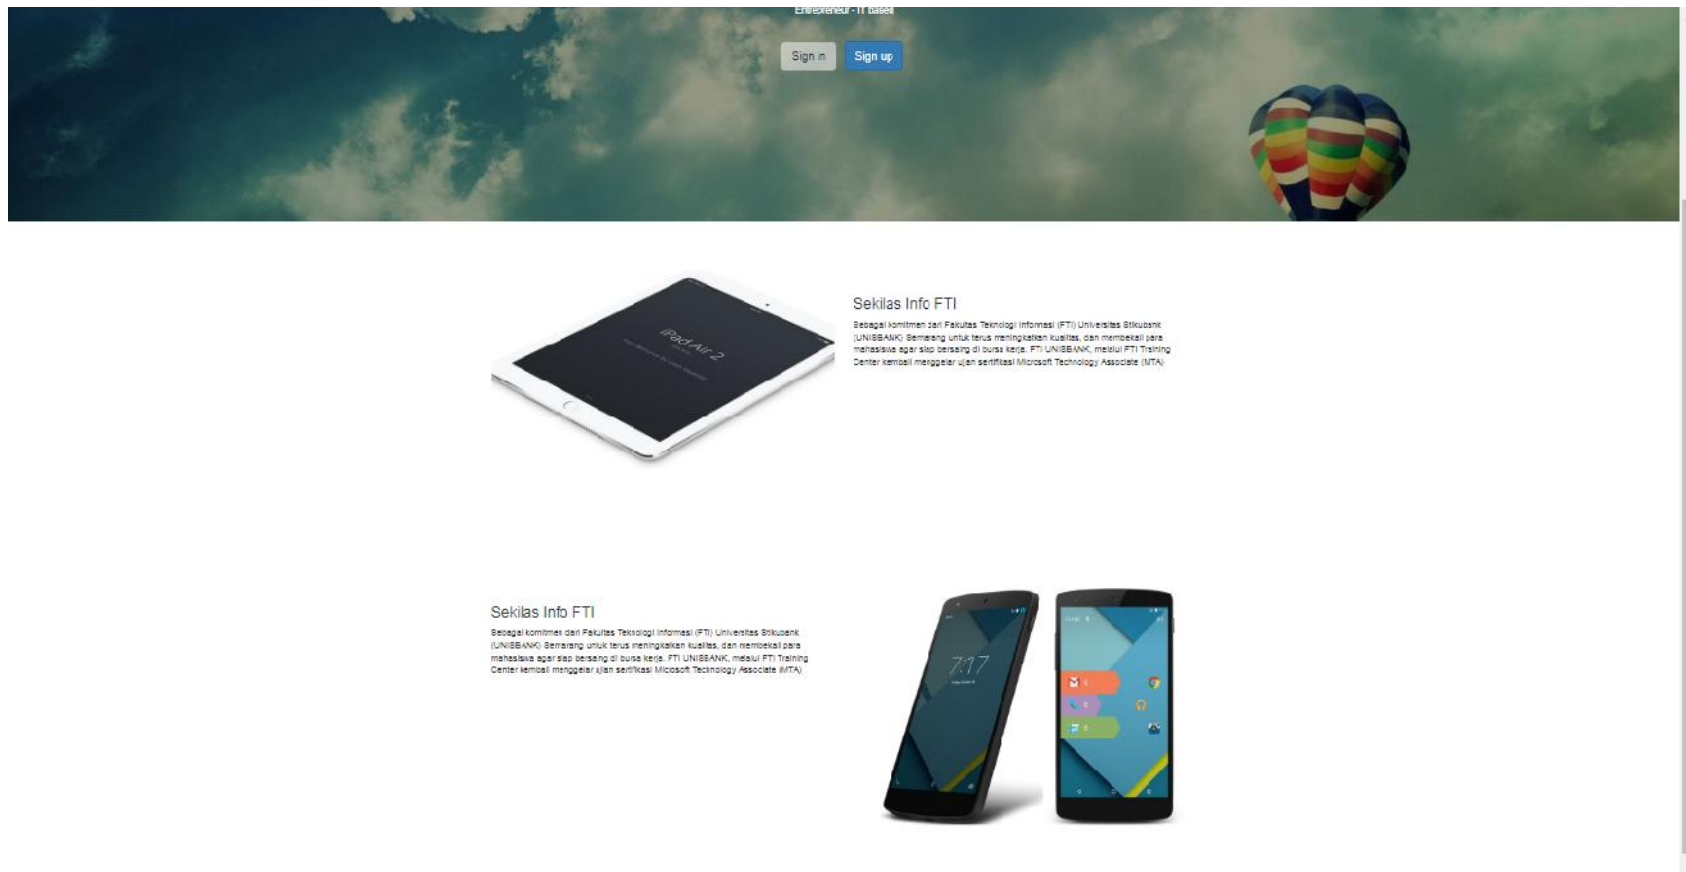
Entrepreneur - IT based

Sign in Sign up

iPad Air 2

Sekilas Info FTI

Sebagai komitmen dari Fakultas Teknologi Informasi (FTI) Universitas Stikubank (UNISBANK) Semarang untuk terus meningkatkan kualitas, dan membekali para mahasiswa agar siap bersaing di bursa kerja. FTI UNISBANK, melalui FTI Training Center kembali menggelar ujian sertifikasi Microsoft Technology Associate (MTA)

Sekilas Info FTI

Sebagai komitmen dari Fakultas Teknologi Informasi (FTI) Universitas Stikubank (UNISBANK) Semarang untuk terus meningkatkan kualitas, dan membekali para mahasiswa agar siap bersaing di bursa kerja. FTI UNISBANK, melalui FTI Training Center kembali menggelar ujian sertifikasi Microsoft Technology Associate (MTA)

7:17